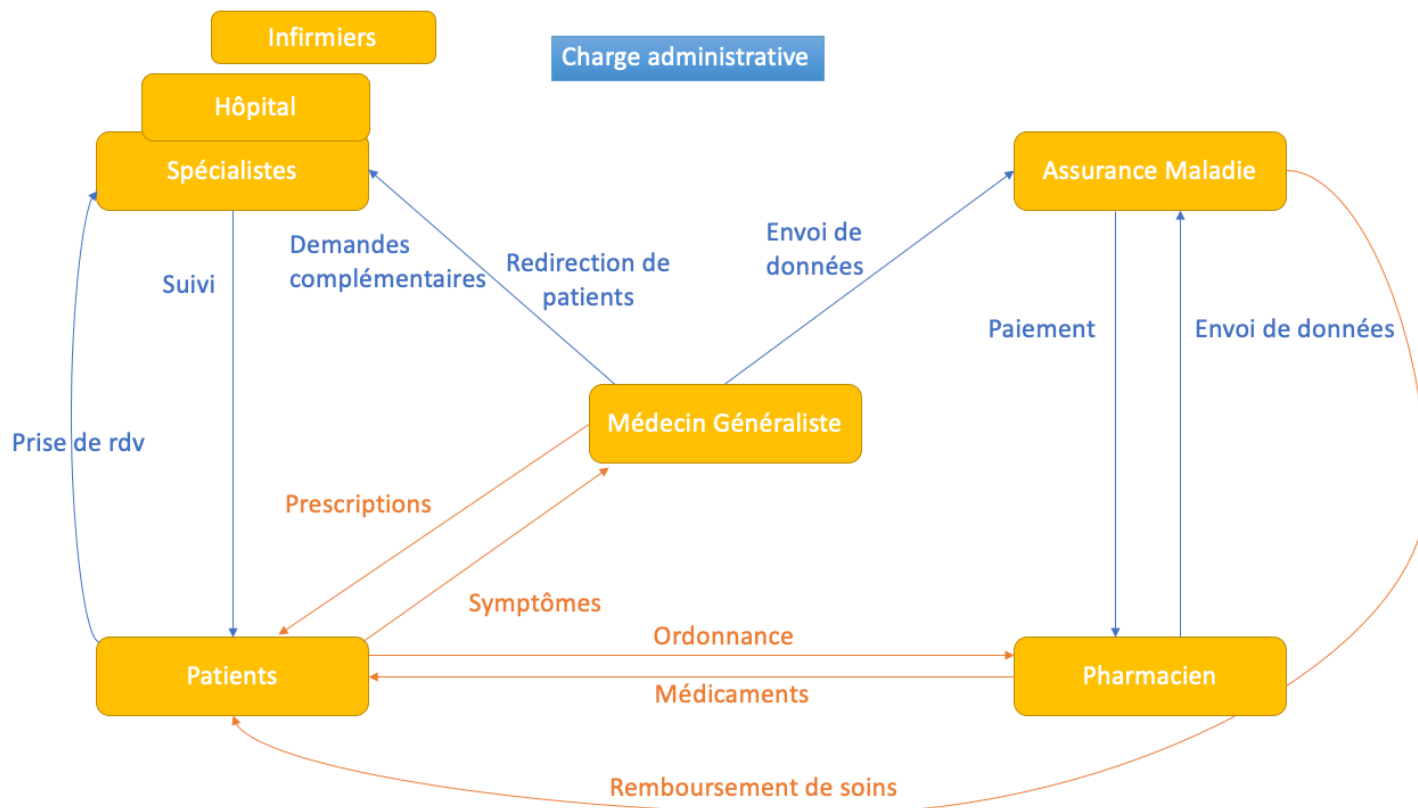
Infirmiers

Charge administrative

Hôpital

Spécialistes

Assurance Maladie

Demandes complémentaires

Redirection de patients

Envoi de données

Suivi

Paiement

Envoi de données

Médecin Généraliste

Prise de rdv

Prescriptions

Symptômes

Ordonnance

Patients

Pharmacien

Médicaments

Remboursement de soins